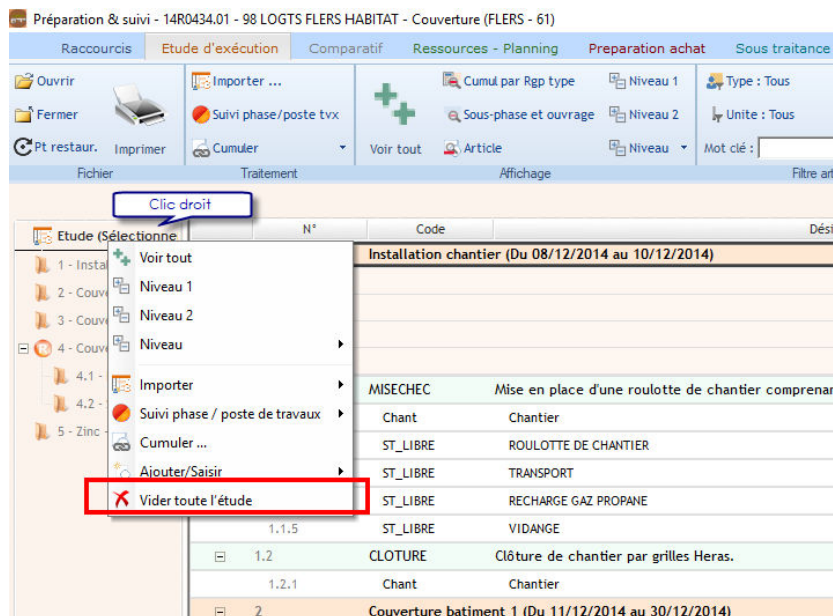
Préparation & suivi - 14R0434.01 - 98 LOGTS FLERS HABITAT - Couverture (FLERS - 61)

Raccourcis | Etude d'exécution | Comparatif | Ressources - Planning | Preparation achat | Sous traitance

Ouvrir
Fermer
Pt restaur.
Imprimer
Fichier

Importer ...
Suivi phase/poste tvx
Cumuler
Traitement

Voir tout
Cumul par Rgp type
Sous-phase et ouvrage
Article
Niveau 1
Niveau 2
Niveau
Affichage

Type : Tous
Unite : Tous
Mot clé :
Filtre art

Clic droit

Etude (Sélectionne
1 - Instal
2 - Couve
3 - Couve
4 - Couve
4.1 -
4.2 -
5 - Zinc -

Voir tout
Niveau 1
Niveau 2
Niveau
Importer
Suivi phase / poste de travaux
Cumuler ...
Ajouter/Saisir
Vider toute l'étude

| N° | Code | Dési |
|---|---|---|
| | Installation chantier (Du 08/12/2014 au 10/12/2014) | |
| | MISECHEC | Mise en place d'une roulotte de chantier comprenar |
| | Chant | Chantier |
| | ST_LIBRE | ROULOTTE DE CHANTIER |
| | ST_LIBRE | TRANSPORT |
| | ST_LIBRE | RECHARGE GAZ PROPANE |
| 1.1.5 | ST_LIBRE | VIDANGE |
| 1.2 | CLOTURE | Clôture de chantier par grilles Heras. |
| 1.2.1 | Chant | Chantier |
| 2 | Couverture batiment 1 (Du 11/12/2014 au 30/12/2014) | |